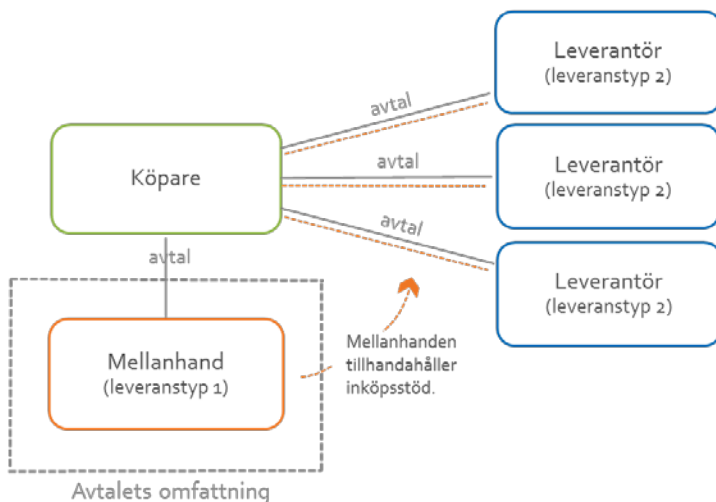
Leverantör
(leveranstyp 2)

avtal

Leverantör
(leveranstyp 2)

Köpare

avtal

avtal

Leverantör
(leveranstyp 2)

avtal

Mellanhand
(leveranstyp 1)

Mellanhanden tillhandahåller inköpsstöd.

Avtalets omfattning